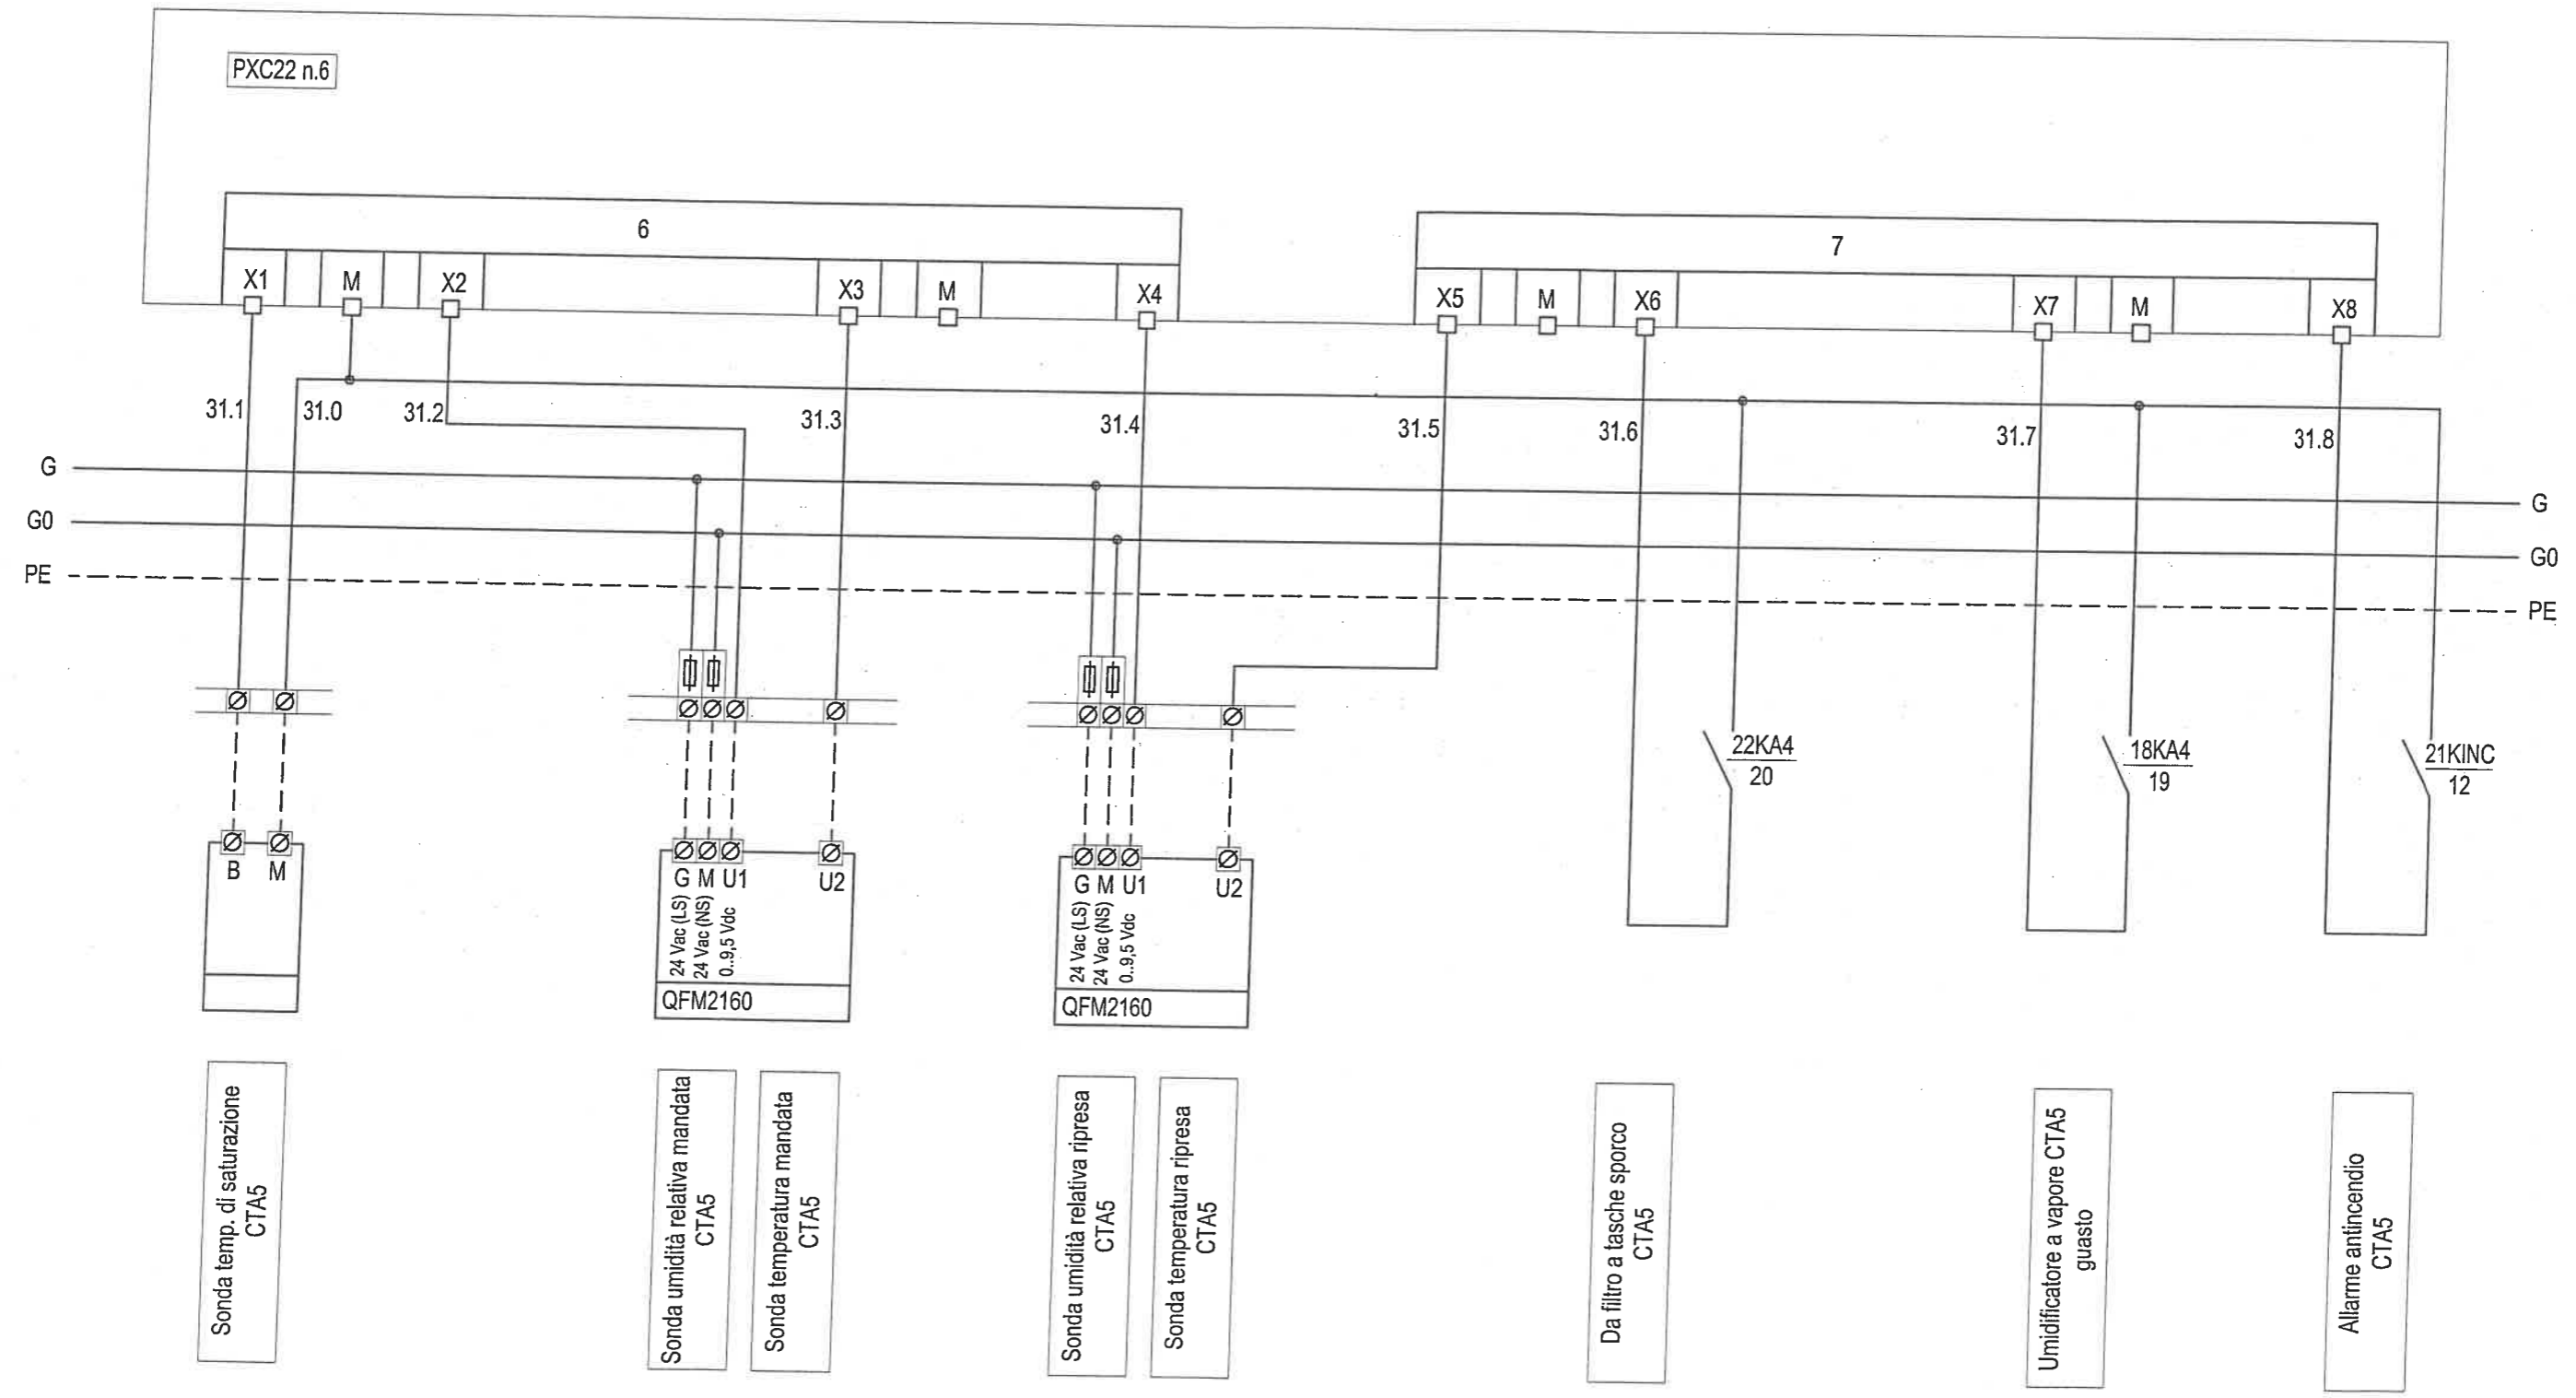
PXC22 n.6

6

X1 M X2 X3 M X4

7

X5 M X6 X7 M X8

31.1 31.0 31.2 31.3 31.4 31.5 31.6 31.7 31.8

G
G0
PE

G
G0
PE

B M

G M U1 U2
24 Vac (LS)
24 Vac (NS)
0..9,5 Vdc
QFM2160

G M U1 U2
24 Vac (LS)
24 Vac (NS)
0..9,5 Vdc
QFM2160

$\frac{22KA4}{20}$

$\frac{18KA4}{19}$

$\frac{21KINC}{12}$

Sonda temp. di saturazione CTA5

Sonda umidità relativa mandata CTA5

Sonda temperatura mandata CTA5

Sonda umidità relativa ripresa CTA5

Sonda temperatura ripresa CTA5

Da filtro a tasche sporco CTA5

Umidificatore a vapore CTA5 guasto

Allarme antincendio CTA5